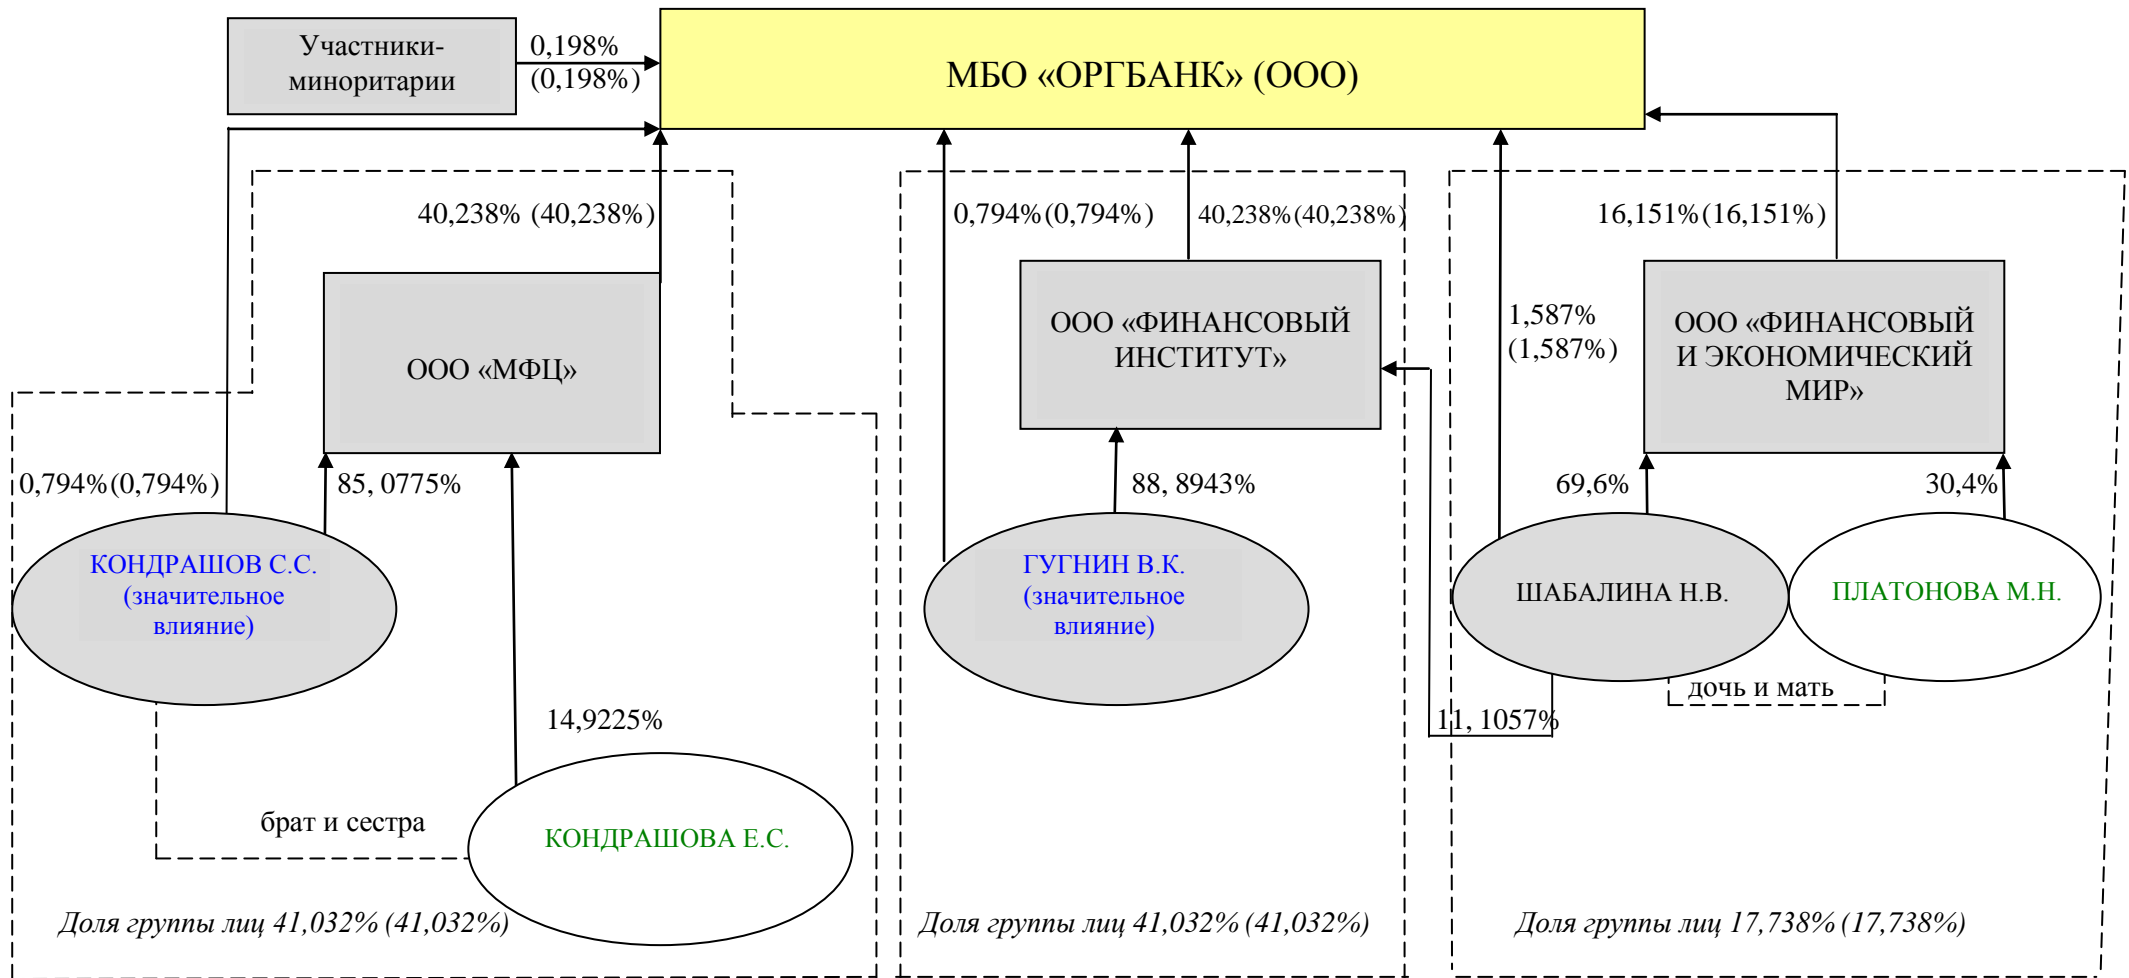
Участники-миноритарии

0,198% (0,198%)

МБО «ОРГБАНК» (ООО)

40,238% (40,238%)

0,794% (0,794%)

40,238% (40,238%)

16,151% (16,151%)

ООО «МФЦ»

ООО «ФИНАНСОВЫЙ ИНСТИТУТ»

1,587% (1,587%)

ООО «ФИНАНСОВЫЙ И ЭКОНОМИЧЕСКИЙ МИР»

0,794% (0,794%)

85, 0775%

88, 8943%

69,6%

30,4%

КОНДРАШОВ С.С. (значительное влияние)

ГУГНИН В.К. (значительное влияние)

ШАБАЛИНА Н.В.

ПЛАТОНОВА М.Н.

дочь и мать

14,9225%

11, 1057%

брат и сестра

КОНДРАШОВА Е.С.

Доля группы лиц 41,032% (41,032%)

Доля группы лиц 41,032% (41,032%)

Доля группы лиц 17,738% (17,738%)